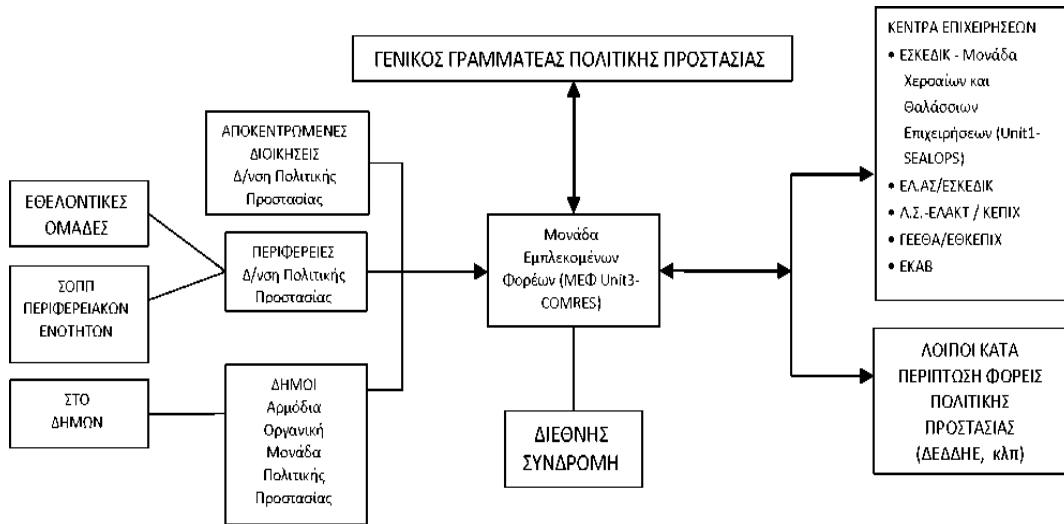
ΓΕΝΙΚΟΣ ΓΡΑΜΜΑΤΕΑΣ ΠΟΛΙΤΙΚΗΣ ΠΡΟΣΤΑΣΙΑΣ

ΚΕΝΤΡΑ ΕΠΙΧΕΙΡΗΣΕΩΝ
• ΕΣΚΕΔΙΚ - Μονάδα Χερσαίων και Θαλάσσιων Επιχειρήσεων (Unit1-SEALOPS)
• ΕΛ.ΑΣ/ΕΣΚΕΔΙΚ
• Λ.Σ.-ΕΛΑΚΤ / ΚΕΠΙΧ
• ΓΕΕΘΑ/ΕΘΚΕΠΙΧ
• ΕΚΑΒ

ΑΠΟΚΕΝΤΡΩΜΕΝΕΣ ΔΙΟΙΚΗΣΕΙΣ Δ/νση Πολιτικής Προστασίας

ΕΘΕΛΟΝΤΙΚΕΣ ΟΜΑΔΕΣ

ΠΕΡΙΦΕΡΕΙΕΣ Δ/νση Πολιτικής Προστασίας

ΣΟΠΠ ΠΕΡΙΦΕΡΕΙΑΚΩΝ ΕΝΟΤΗΤΩΝ

Μονάδα Εμπλεκομένων Φορέων (ΜΕΦ Unit3-COMRES)

ΛΟΙΠΟΙ ΚΑΤΑ ΠΕΡΙΠΤΩΣΗ ΦΟΡΕΙΣ ΠΟΛΙΤΙΚΗΣ ΠΡΟΣΤΑΣΙΑΣ (ΔΕΔΔΗΕ, κλπ)

ΣΤΟ ΔΗΜΩΝ

ΔΗΜΟΙ Αρμόδια Οργανική Μονάδα Πολιτικής Προστασίας

ΔΙΕΘΝΗΣ ΣΥΝΔΡΟΜΗ